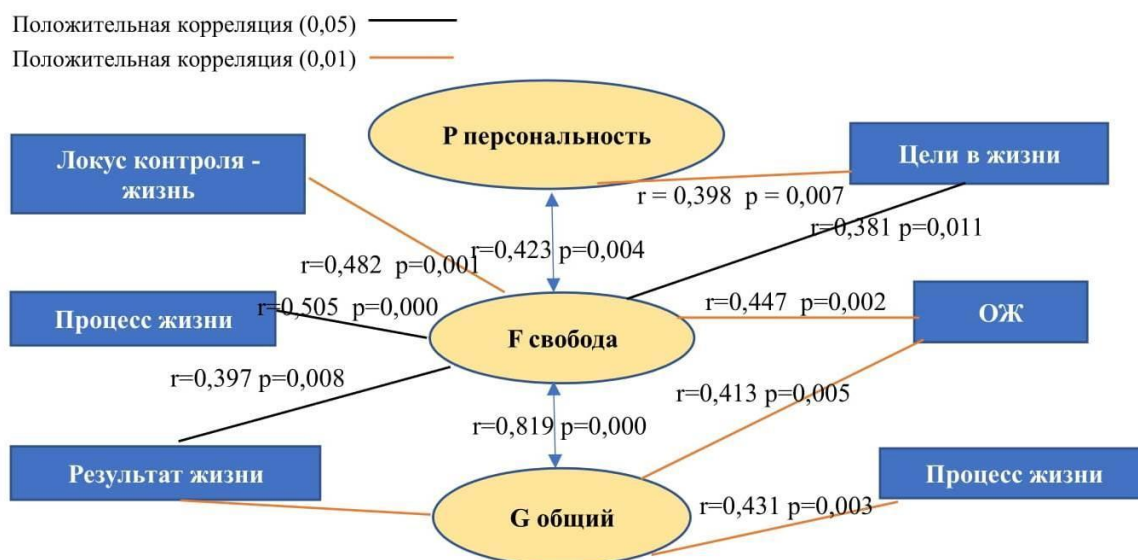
Положительная корреляция (0,05)

Положительная корреляция (0,01)

P персональность

Локус контроля - жизнь

Цели в жизни

r = 0,398 p = 0,007

r=0,423 p=0,004

r=0,381 p=0,011

r=0,482 p=0,001

Процесс жизни

r=0,505 p=0,000

r=0,447 p=0,002

ОЖ

F свобода

r=0,397 p=0,008

r=0,413 p=0,005

r=0,819 p=0,000

Результат жизни

Процесс жизни

r=0,431 p=0,003

G общий